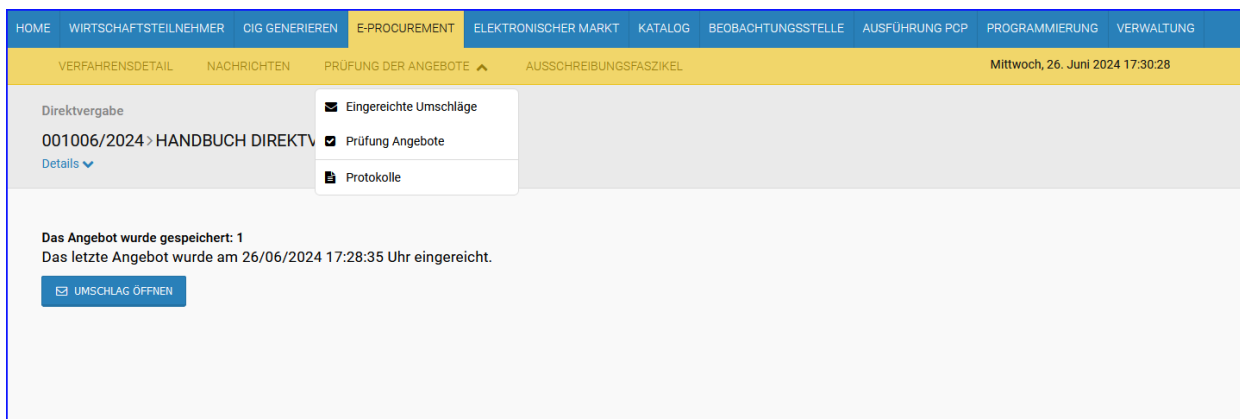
HOME WIRTSCHAFTSTEILNEHMER CIG GENERIEREN E-PROCUREMENT ELEKTRONISCHER MARKT KATALOG BEOBACHTUNGSSTELLE AUSFÜHRUNG PCP PROGRAMMIERUNG VERWALTUNG

VERFAHRENSDETAIL NACHRICHTEN PRÜFUNG DER ANGEBOTE AUSSCHREIBUNGSFASZIKEL

Mittwoch, 26. Juni 2024 17:30:28

Direktvergabe

001006/2024 > HANDBUCH DIREKTV

Details

Eingereichte Umschläge

Prüfung Angebote

Protokolle

Das Angebot wurde gespeichert: 1

Das letzte Angebot wurde am 26/06/2024 17:28:35 Uhr eingereicht.

UMSCHLAG ÖFFNEN